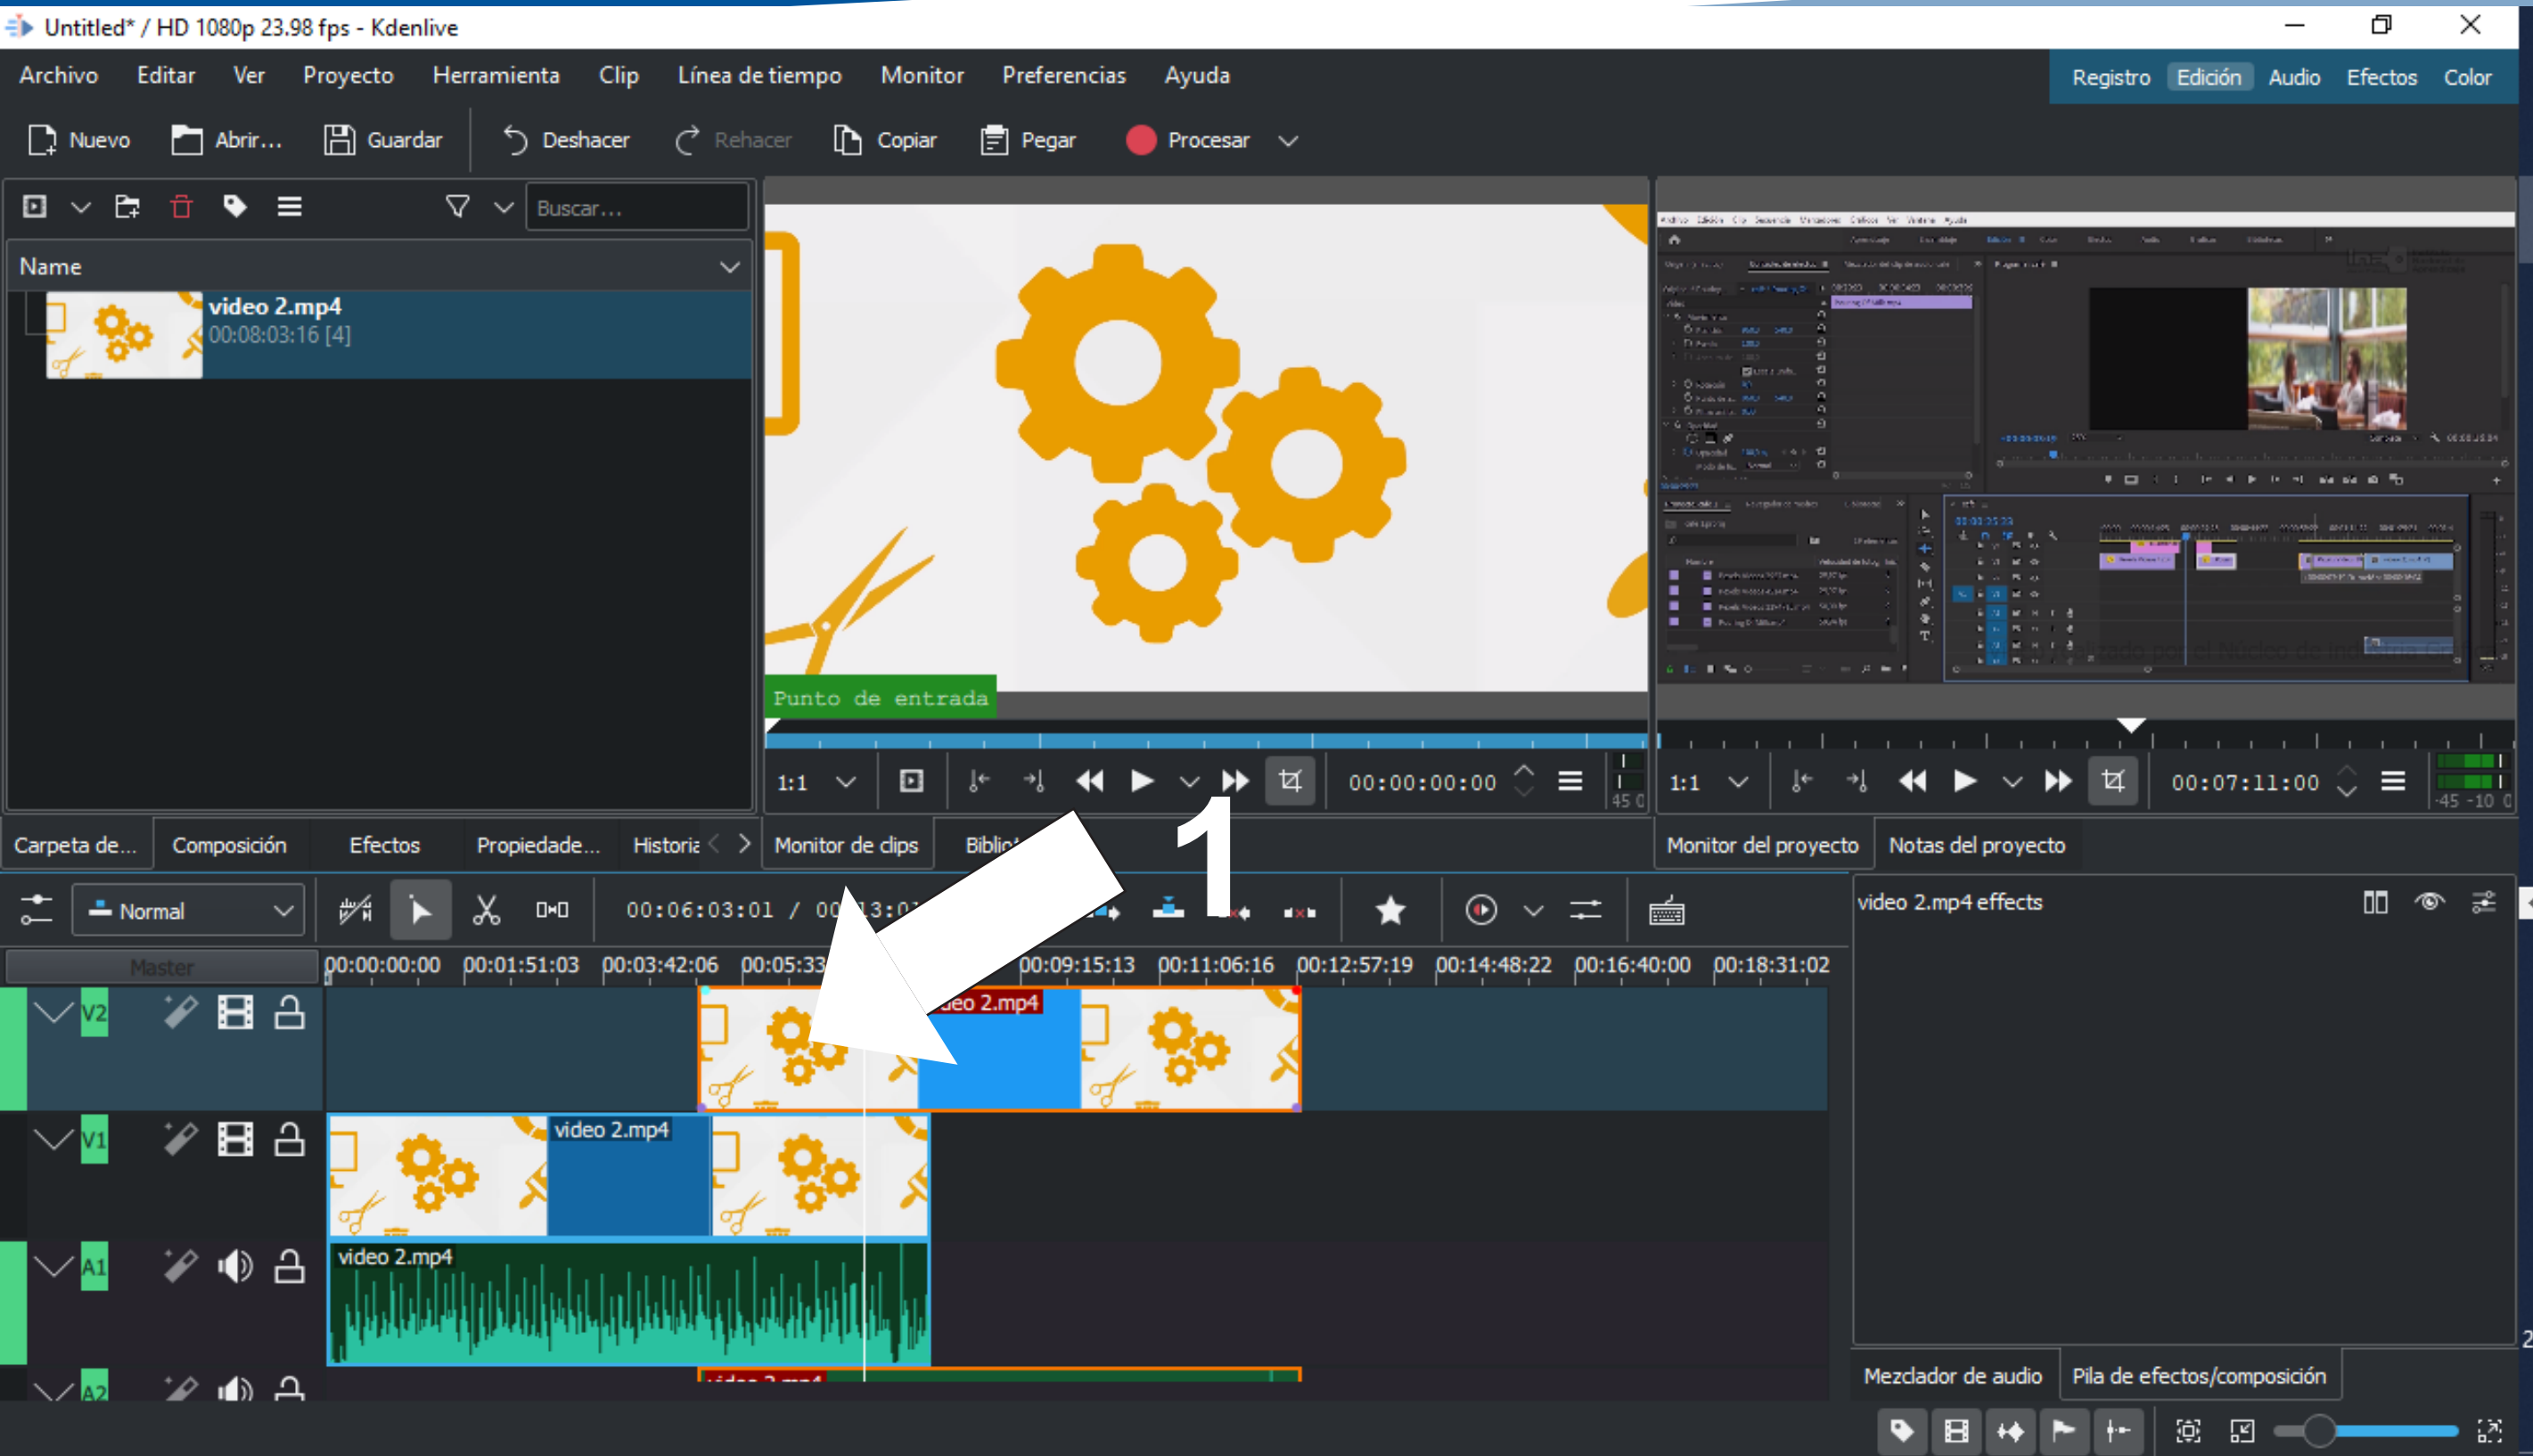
Untitled* / HD 1080p 23.98 fps - Kdenlive

Archivo Editar Ver Proyecto Herramienta Clip Línea de tiempo Monitor Preferencias Ayuda

Registro Edición Audio Efectos Color

Nuevo Abrir... Guardar Deshacer Rehacer Copiar Pegar Procesar

Buscar...

Name

video 2.mp4
00:08:03:16 [4]

Punto de entrada

1:1 00:00:00:00

1:1 00:07:11:00

Carpeta de... Composición Efectos Propiedade... Historia Monitor de clips Biblio

Monitor del proyecto Notas del proyecto

1

Normal 00:06:03:01 / 00:13:0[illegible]

video 2.mp4 effects

Master

00:00:00:00 00:01:51:03 00:03:42:06 00:05:33 00:09:15:13 00:11:06:16 00:12:57:19 00:14:48:22 00:16:40:00 00:18:31:02

V2 V1 A1 A2

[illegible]deo 2.mp4

video 2.mp4

video 2.mp4

Mezclador de audio Pila de efectos/composición